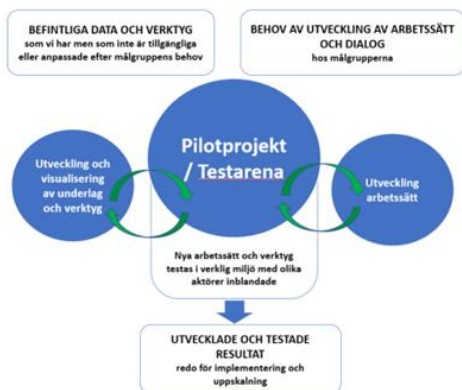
BEFINTLIGA DATA OCH VERKTYG
som vi har men som inte är tillgängliga eller anpassade efter målgruppens behov

BEHOV AV UTVECKLING AV ARBETSSÄTT OCH DIALOG
hos målgrupperna

Utveckling och visualisering av underlag och verktyg

Pilotprojekt / Testarena

Utveckling arbetssätt

Nya arbetssätt och verktyg testas i verklig miljö med olika aktörer inblandade

UTVECKLADE OCH TESTADE RESULTAT
redo för implementering och uppskalning